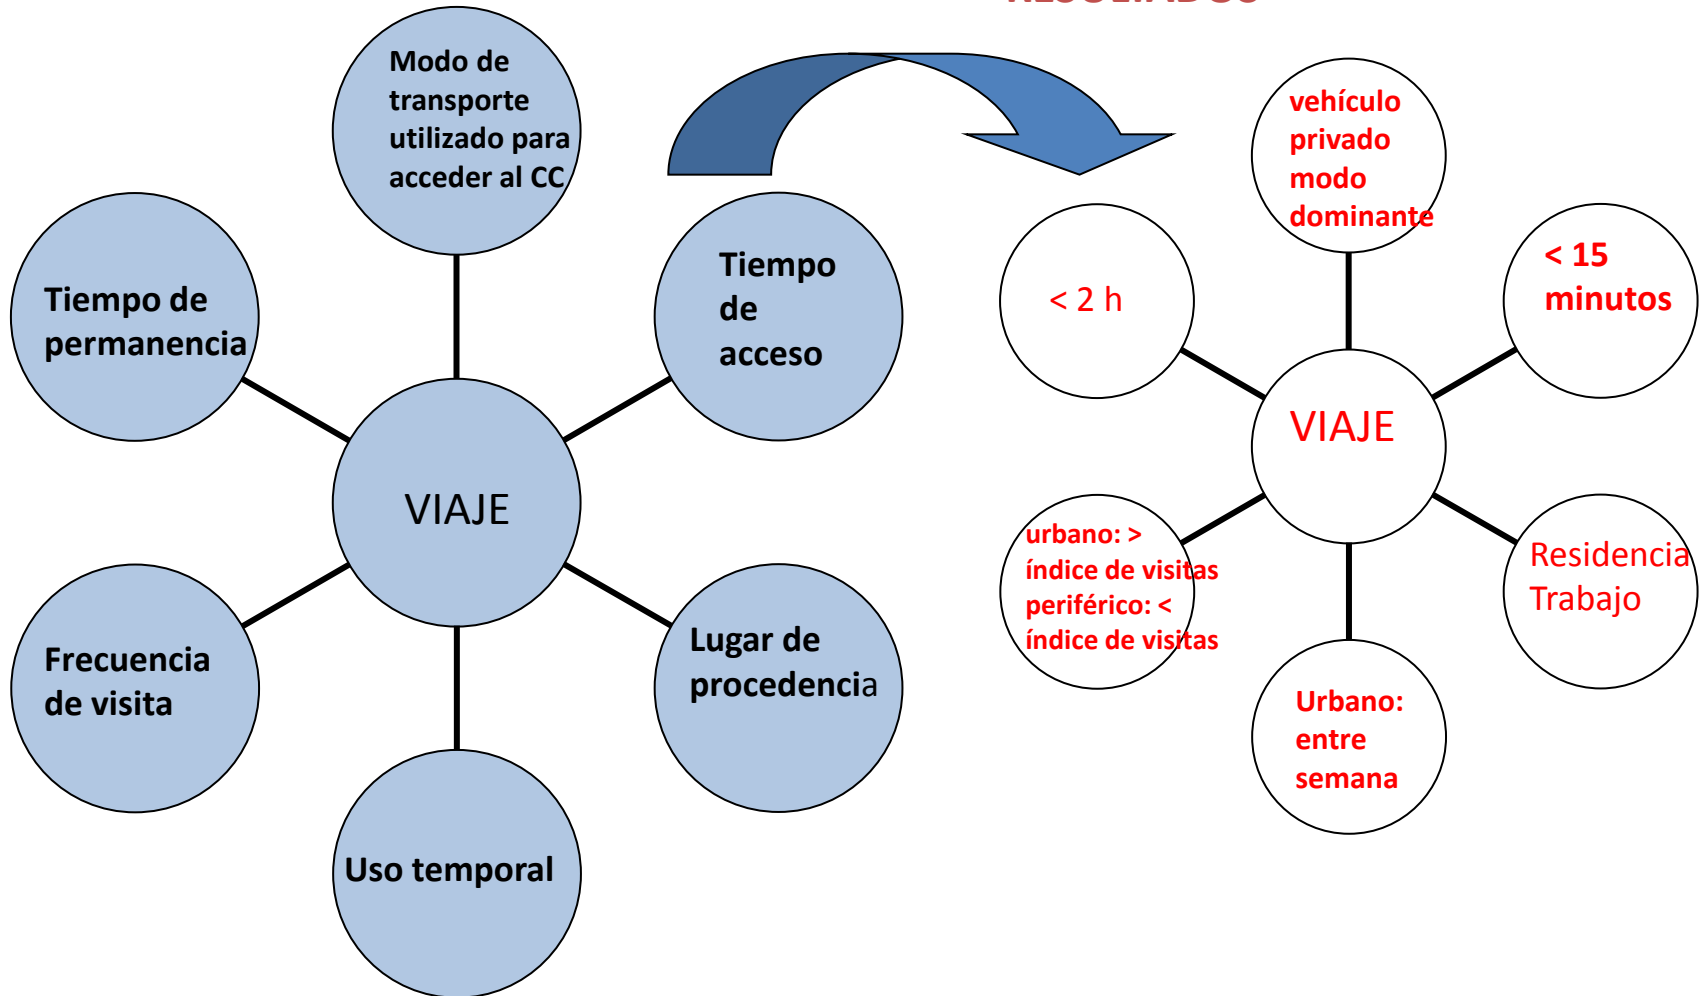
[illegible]

Modo de transporte utilizado para acceder al CC

Tiempo de permanencia

Tiempo de acceso

VIAJE

Frecuencia de visita

Lugar de procedencia

Uso temporal

vehículo privado modo dominante

< 2 h

< 15 minutos

VIAJE

urbano: > índice de visitas periférico: < índice de visitas

Residencia Trabajo

Urbano: entre semana